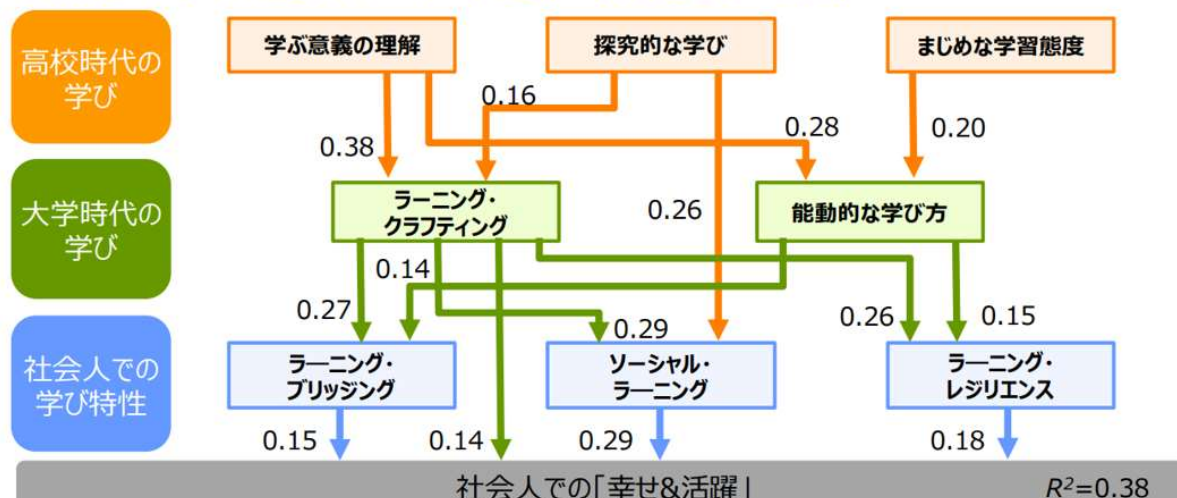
高校時代の学び

学ぶ意義の理解

探究的な学び

まじめな学習態度

0.16

0.38

0.28

0.20

大学時代の学び

ラーニング・クラフティング

0.26

能動的な学び方

0.14

0.27

0.29

0.26

0.15

社会人での学び特性

ラーニング・ブリッジング

ソーシャル・ラーニング

ラーニング・レジリエンス

0.15

0.14

0.29

0.18

社会人での「幸せ&活躍」

$R^2=0.38$